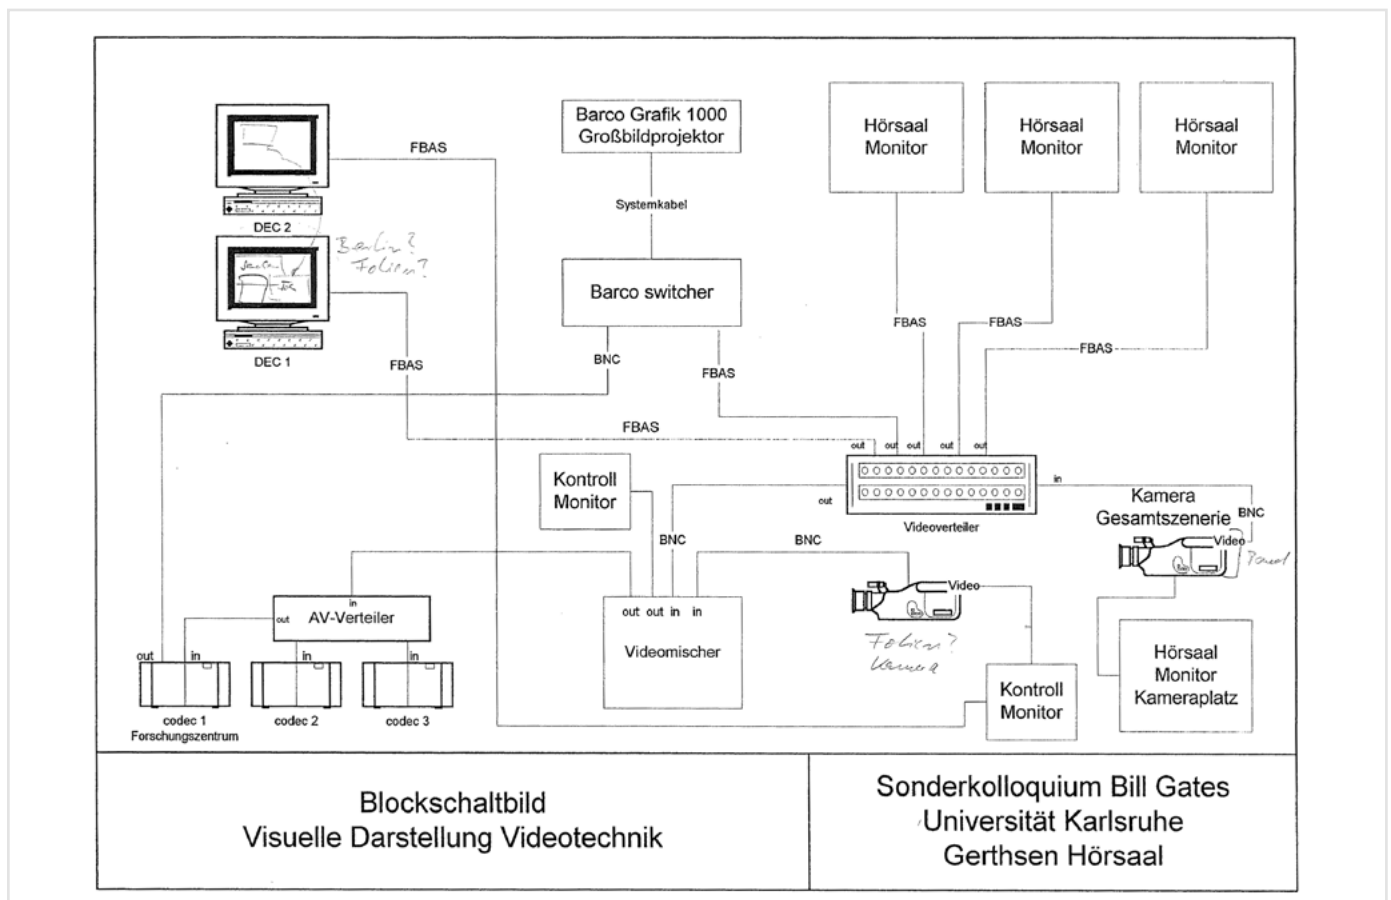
Barco Grafik 1000
Großbildprojektor

Hörsaal
Monitor

Hörsaal
Monitor

Hörsaal
Monitor

FBAS

Systemkabel

DEC 2

Berlin?
Folien?

Barco switcher

DEC 1

FBAS

BNC

FBAS

FBAS

FBAS

FBAS

FBAS

out out out out out

Kontroll
Monitor

in

out

Videoverteiler

Kamera
Gesamtszenerie

BNC

BNC

BNC

Video

Pond

in

out

AV-Verteiler

out out in in

Video

out in in in

Videomischer

Folien?
Kamera

Kontroll
Monitor

Hörsaal
Monitor
Kameraplatz

codec 1
Forschungszentrum

codec 2

codec 3

Blockschaltbild
Visuelle Darstellung Videotechnik

Sonderkolloquium Bill Gates
Universität Karlsruhe
Gerthsen Hörsaal